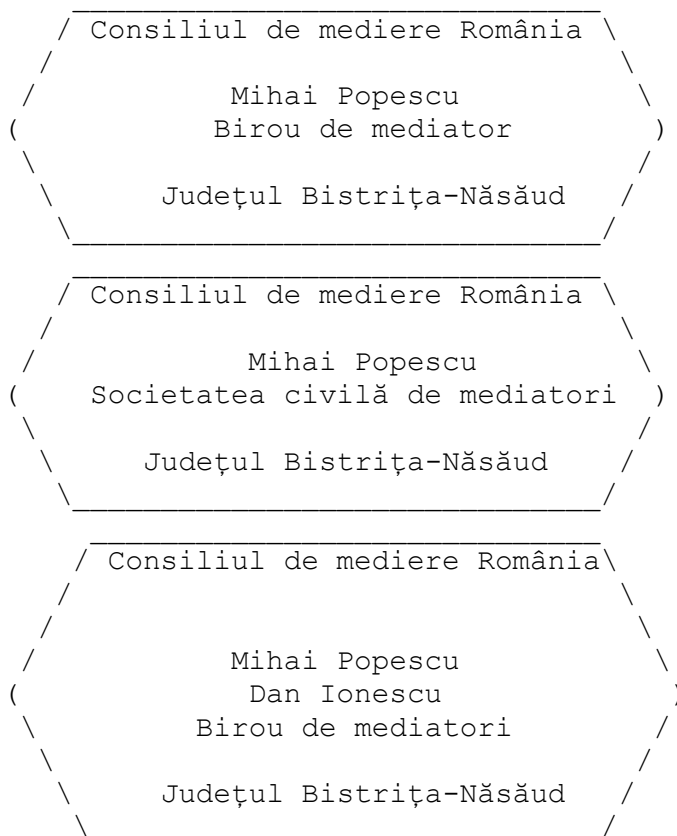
Consiliul de mediere România

Mihai Popescu
Birou de mediator

Județul Bistrița-Năsăud

Consiliul de mediere România

Mihai Popescu
Societatea civilă de mediatori

Județul Bistrița-Năsăud

Consiliul de mediere România

Mihai Popescu
Dan Ionescu
Birou de mediatori

Județul Bistrița-Năsăud